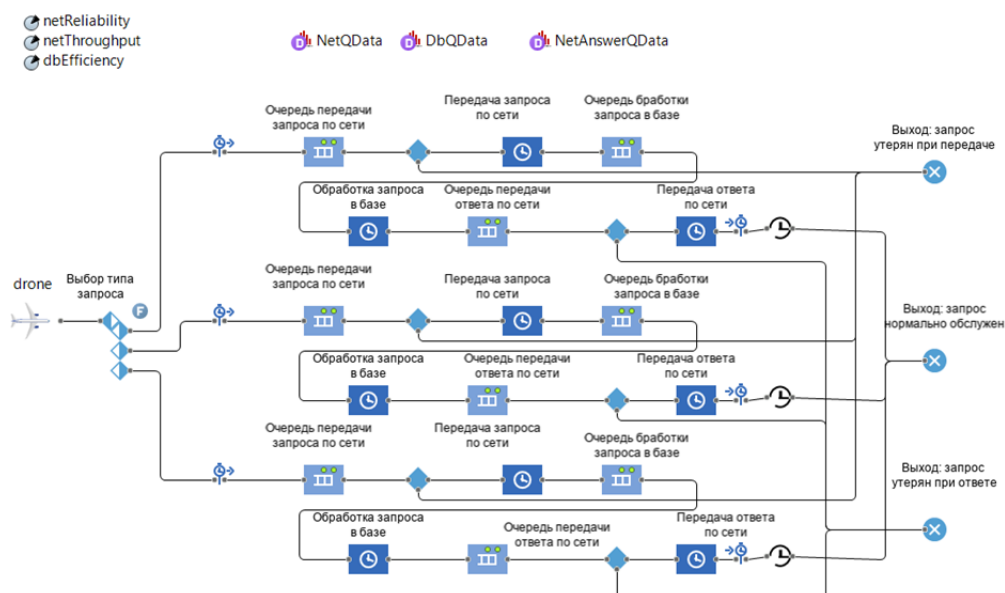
netReliability
netThroughput
dbEfficiency

NetQData
DbQData
NetAnswerQData

drone

Выбор типа запроса

F

Очередь передачи запроса по сети
Передача запроса по сети
Очередь бработки запроса в базе
Обработка запроса в базе
Очередь передачи ответа по сети
Передача ответа по сети

Очередь передачи запроса по сети
Передача запроса по сети
Очередь бработки запроса в базе
Обработка запроса в базе
Очередь передачи ответа по сети
Передача ответа по сети

Очередь передачи запроса по сети
Передача запроса по сети
Очередь бработки запроса в базе
Обработка запроса в базе
Очередь передачи ответа по сети
Передача ответа по сети

Выход: запрос утерян при передаче
Выход: запрос нормально обслужен
Выход: запрос утерян при ответе